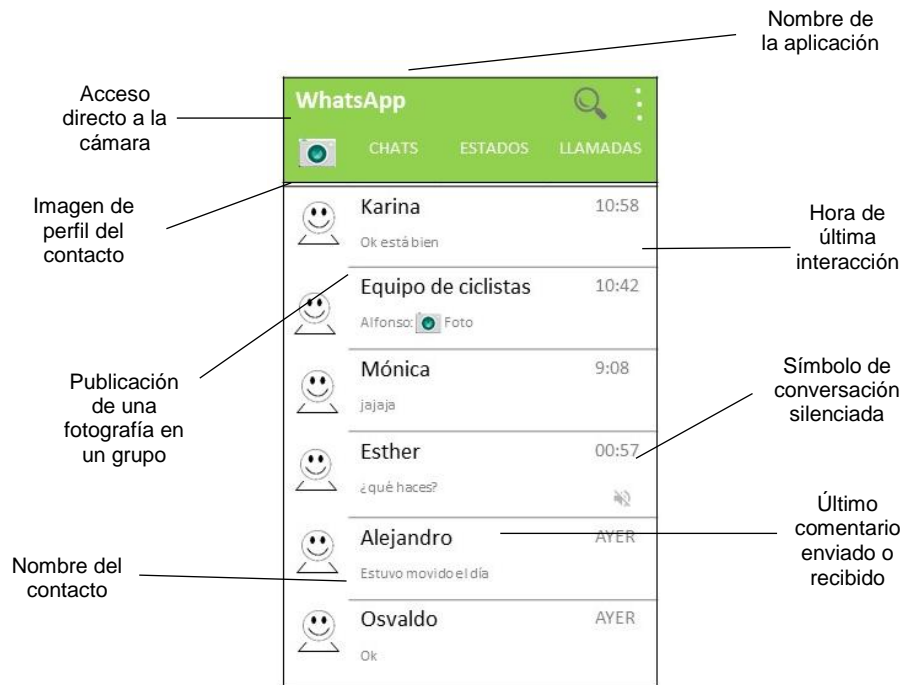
Nombre de la aplicación

Acceso directo a la cámara

WhatsApp

CHATS ESTADOS LLAMADAS

Imagen de perfil del contacto

Karina 10:58
Ok está bien

Hora de última interacción

Equipo de ciclistas 10:42
Alfonso: Foto

Publicación de una fotografía en un grupo

Mónica 9:08
jajaja

Símbolo de conversación silenciada

Esther 00:57
¿qué haces?

Último comentario enviado o recibido

Alejandro AYER
Estuvo movido el día

Nombre del contacto

Osvaldo AYER
Ok